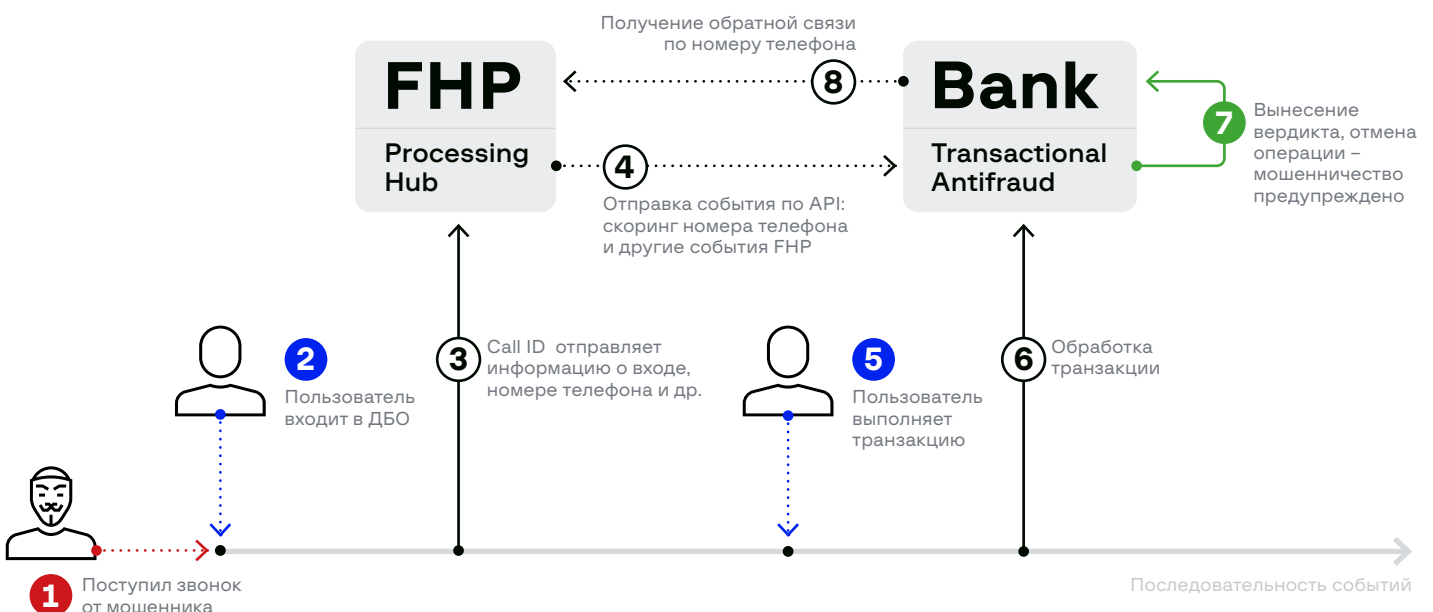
Получение обратной связи по номеру телефона

FHP

Processing Hub

8

Bank

Transactional Antifraud

4

Отправка события по API: скоринг номера телефона и другие события FHP

7

Вынесение вердикта, отмена операции – мошенничество предупреждено

2

Пользователь входит в ДБО

3

Call ID отправляет информацию о входе, номере телефона и др.

5

Пользователь выполняет транзакцию

6

Обработка транзакции

1

Поступил звонок от мошенника

Последовательность событий